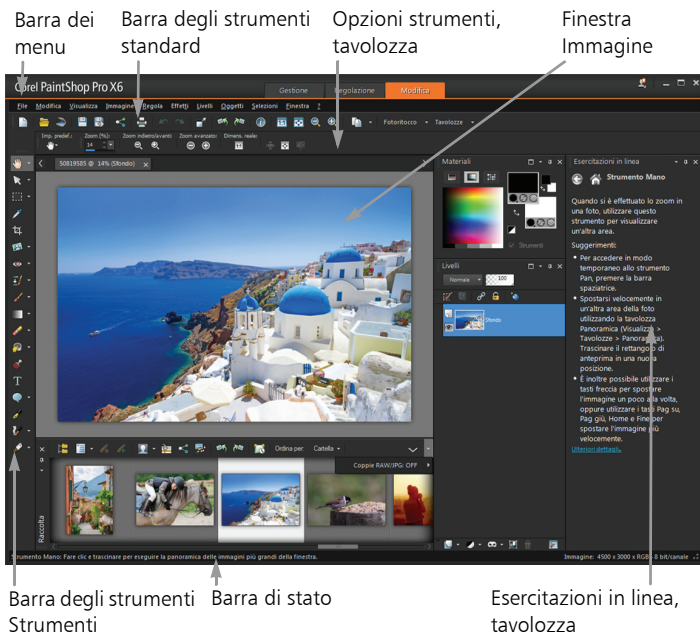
Barra dei menu

Barra degli strumenti standard

Opzioni strumenti, tavolozza

Finestra Immagine

Corel PaintShop Pro X6

Gestione

Regolazione

Modifica

File Modifica Visualizza Immagine Regola Effetti Livelli Oggetti Selezioni Finestra ?

Fotoritocco

Tavolozze

Imp. predef.:

Zoom (%):

14

Zoom indietro/avanti:

Zoom avanzato:

Dimens. reale:

50819585 @ 14% (Sfondo)

Materiali

Strumenti

Livelli

Normale

100

Sfondo

Esercitazioni in linea

Strumento Mano

Quando si è effettuato lo zoom in una foto, utilizzare questo strumento per visualizzare un'altra area.

Suggerimenti:

• Per accedere in modo temporaneo allo strumento Pan, premere la barra spaziatrice.

• Spostarsi velocemente in un'altra area della foto utilizzando la tavolozza Panoramica (Visualizza > Tavolozze > Panoramica). Trascinare il rettangolo di anteprima in una nuova posizione.

• È inoltre possibile utilizzare i tasti freccia per spostare l'immagine un poco alla volta, oppure utilizzare i tasti Pag su, Pag giù, Home e Fine per spostare l'immagine più velocemente.

Ulteriori dettagli...

Ordina per:

Cartella

Coppie RAW/JPG: OFF

Raccolta

Strumento Mano: Fare clic e trascinare per eseguire la panoramica delle immagini più grandi della finestra.

Immagine: 4500 x 3000 x RGB - 8 bit/canale

Barra degli strumenti Strumenti

Barra di stato

Esercitazioni in linea, tavolozza